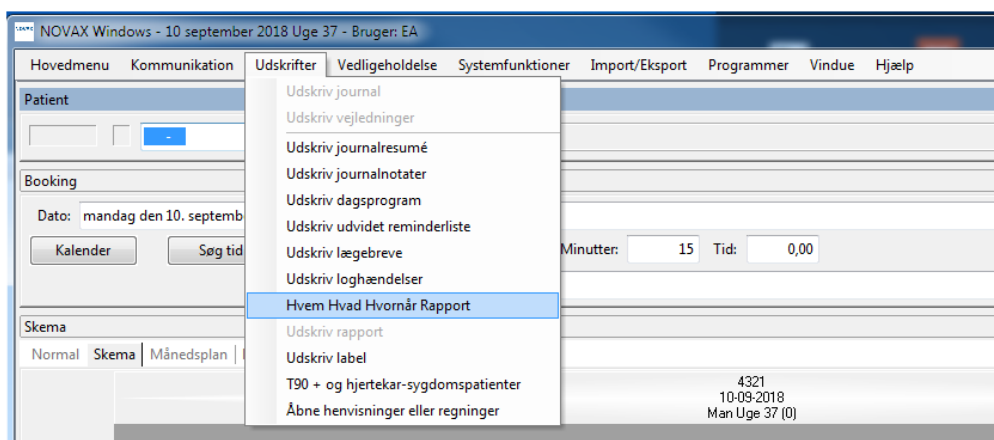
NOVAX Windows - 10 september 2018 Uge 37 - Bruger: EA

Hovedmenu Kommunikation Udskrifter Vedligeholdelse Systemfunktioner Import/Eksport Programmer Vindue Hjælp

Patient

-

Booking

Dato: mandag den 10. septemb

Kalender Søg tid

Minutter: 15 Tid: 0,00

Skema

Normal Skema Månedsplan

Udskriv journal
Udskriv vejledninger
Udskriv journalresumé
Udskriv journalnotater
Udskriv dagsprogram
Udskriv udvidet reminderliste
Udskriv lægebreve
Udskriv loghændelser
Hvem Hvad Hvornår Rapport
Udskriv rapport
Udskriv label
T90 + og hjertekar-sygdomspatienter
Åbne henvisninger eller regninger

4321
10-09-2018
Man Uge 37 (0)